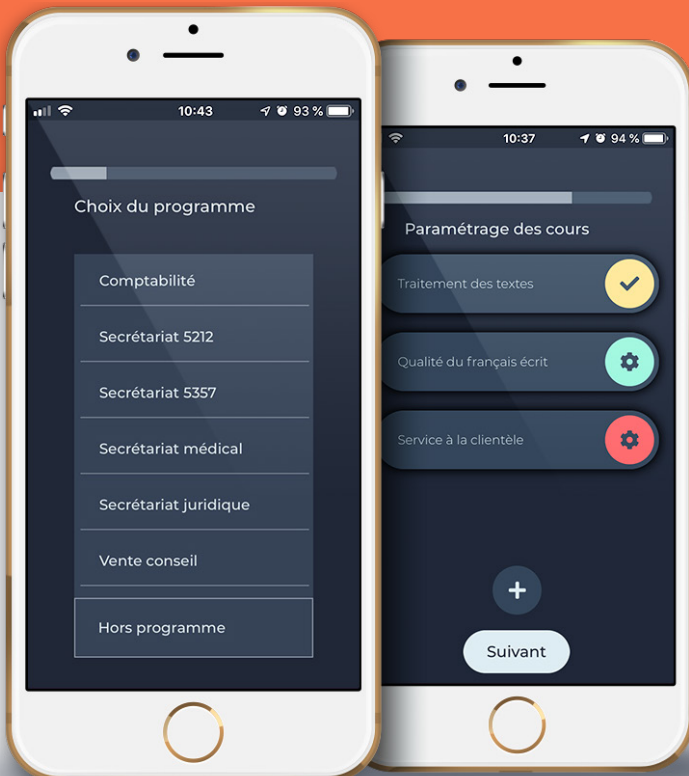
10:43
93 %

Choix du programme

Comptabilité

Secrétariat 5212

Secrétariat 5357

Secrétariat médical

Secrétariat juridique

Vente conseil

Hors programme

10:37
94 %

Paramétrage des cours

Traitement des textes

Qualité du français écrit

Service à la clientèle

+

Suivant